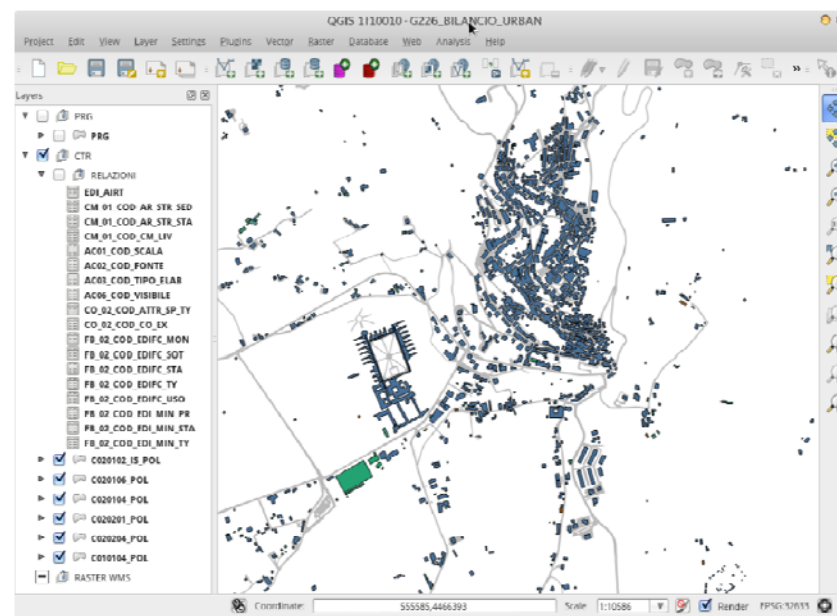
QGIS 1.10010 - GZ26_BILANCIO_URBAN

Project Edit View Layer Settings Plugins Vector Raster Database Web Analysis Help

Layers

PRG
PRG
CTR
RELAZIONI
EDI_AIRT
CM_01_COD_AR_STR_SED
CM_01_COD_AR_STR_STA
CM_01_COD_CM_LIV
AC01_COD_SCALA
AC02_COD_FONTE
AC03_COD_TIPO_ELAB
AC06_COD_VISIBILE
CO_02_COD_ATTR_SP_TY
CO_02_COD_CO_EX
FB_02_COD_EDIFC_MON
FB_02_COD_EDIFC_SOT
FB_02_COD_EDIFC_STA
FB_02_COD_EDIFC_TY
FB_02_COD_EDIFC_USO
FB_02_COD_EDI_MIN_PR
FB_02_COD_EDI_MIN_STA
FB_02_COD_EDI_MIN_TY
C020102_IS_POL
C020106_POL
C020104_POL
C020201_POL
C020204_POL
C010104_POL
RASTER WMS

Coordinate: 555585,4466393 Scale 1:10586 Render EPSG:32633